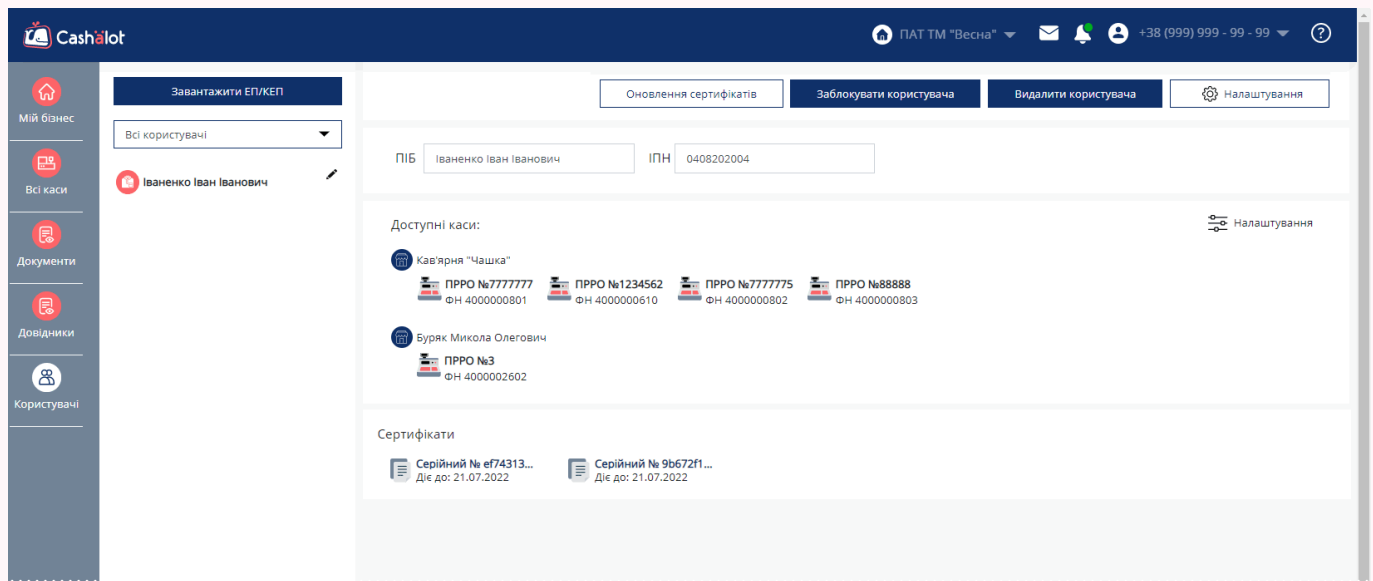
Cashalot

ПАТ ТМ "Весна"

+38 (999) 999 - 99 - 99

?

Мій бізнес

Всі каси

Документи

Довідники

Користувачі

Завантажити ЕП/КЕП

Всі користувачі

Іваненко Іван Іванович

Оновлення сертифікатів

Заблокувати користувача

Видалити користувача

Налаштування

ПІБ Іваненко Іван Іванович

ІПН 0408202004

Доступні каси:

Налаштування

Кав'ярня "Чашка"

ПРРО №7777777
ФН 4000000801

ПРРО №1234562
ФН 4000000610

ПРРО №7777775
ФН 4000000802

ПРРО №88888
ФН 4000000803

Буряк Микола Олегович

ПРРО №3
ФН 4000002602

Сертифікати

Серійний № ef74313...
Діє до: 21.07.2022

Серійний № 9b672f1...
Діє до: 21.07.2022